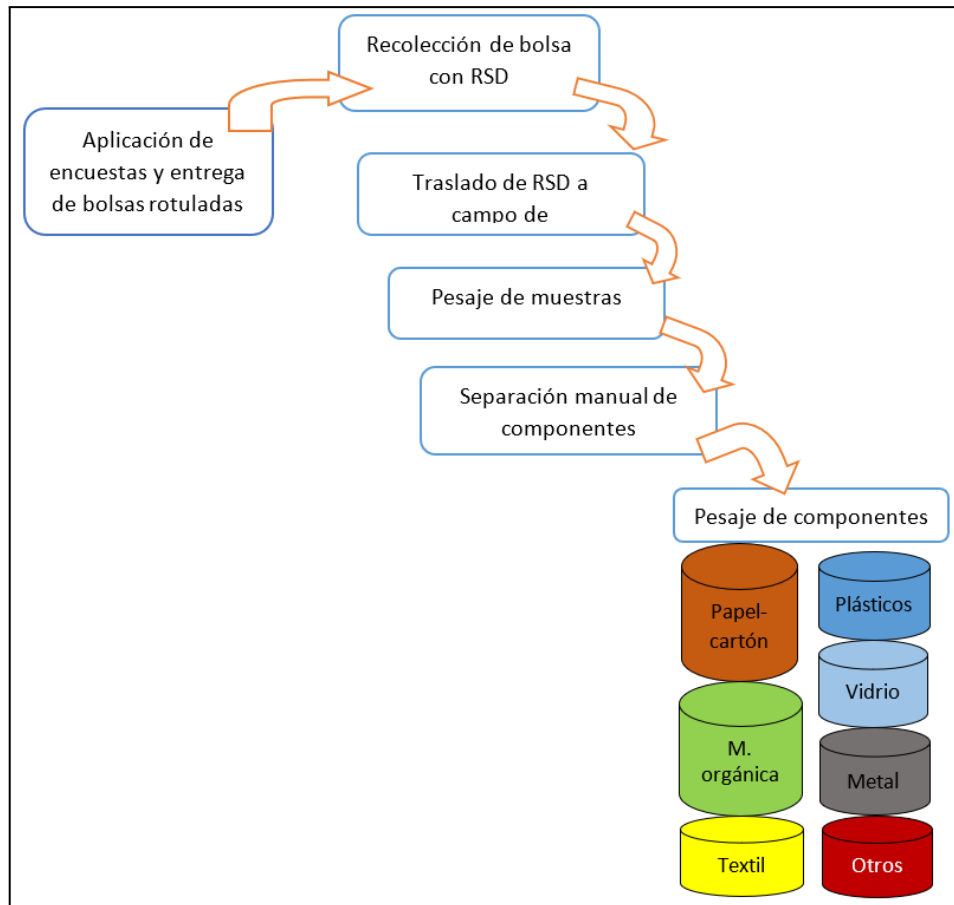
Aplicación de encuestas y entrega de bolsas rotuladas

Recolección de bolsa con RSD

Traslado de RSD a campo de

Pesaje de muestras

Separación manual de componentes

Pesaje de componentes

Papel-cartón

Plásticos

Vidrio

M. orgánica

Metal

Textil

Otros